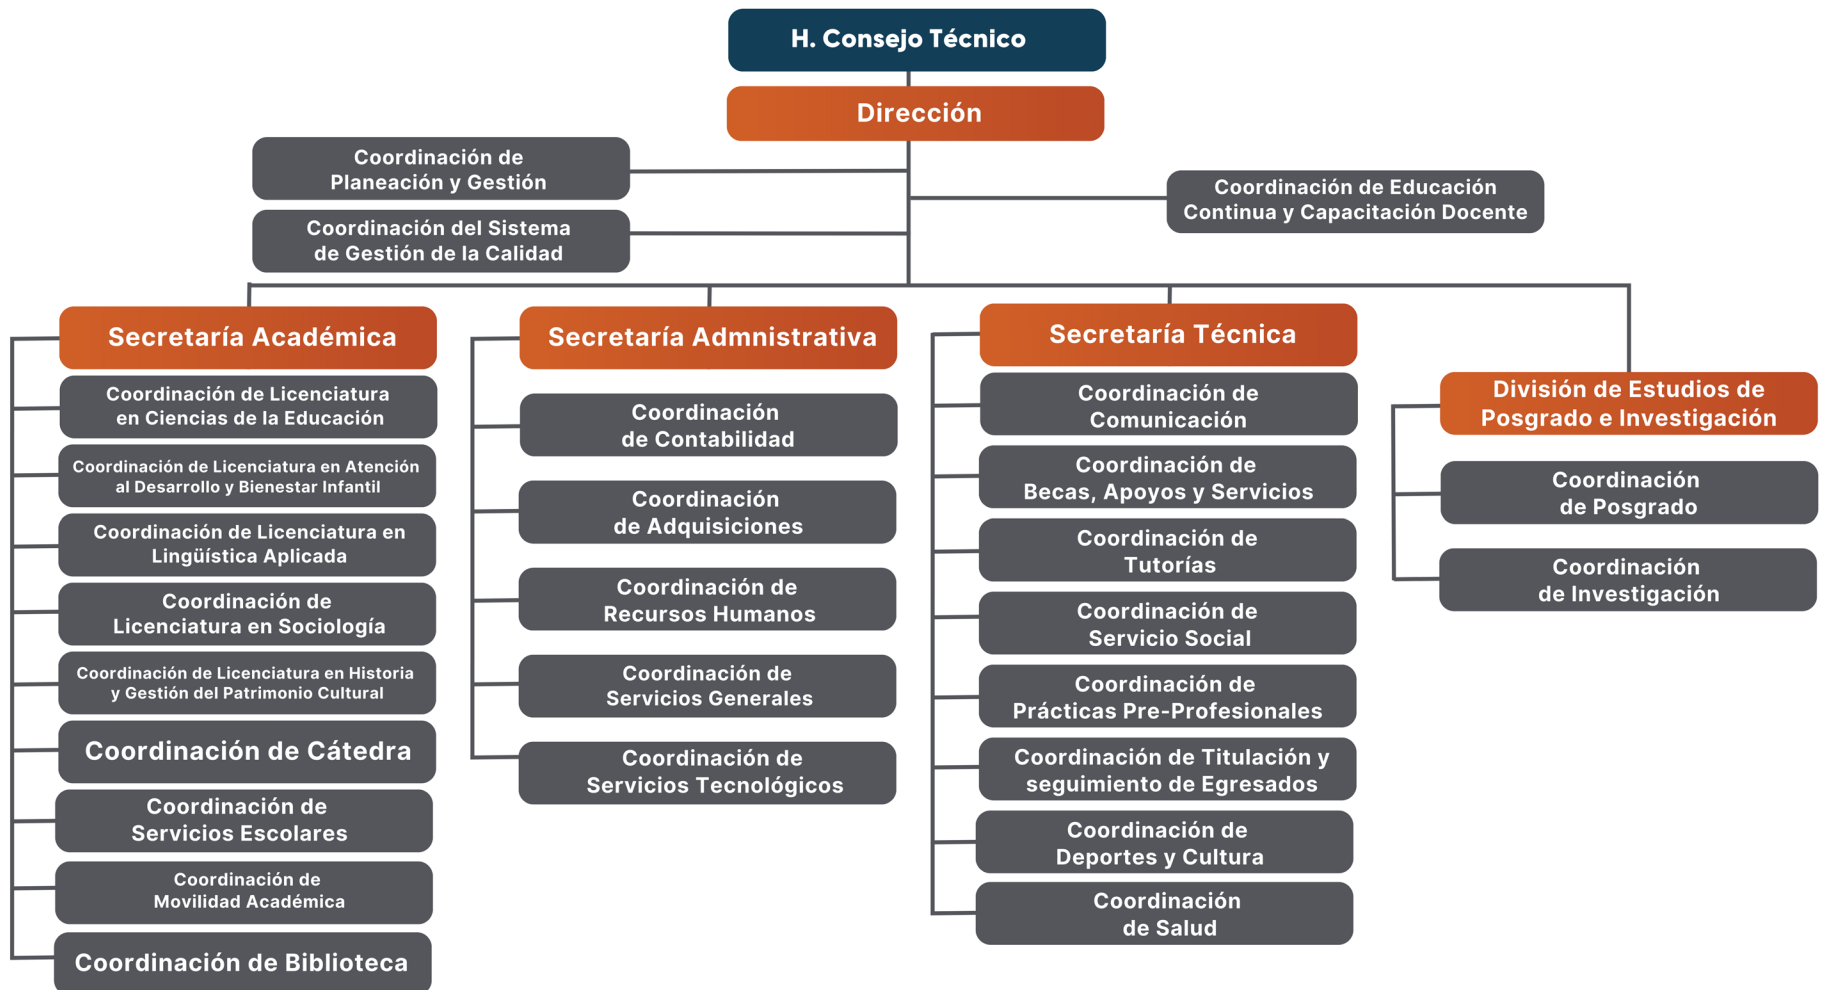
H. Consejo Técnico

Dirección

Coordinación de Planeación y Gestión

Coordinación del Sistema de Gestión de la Calidad

Coordinación de Educación Continua y Capacitación Docente

Secretaría Académica

Coordinación de Licenciatura en Ciencias de la Educación

Coordinación de Licenciatura en Atención al Desarrollo y Bienestar Infantil

Coordinación de Licenciatura en Lingüística Aplicada

Coordinación de Licenciatura en Sociología

Coordinación de Licenciatura en Historia y Gestión del Patrimonio Cultural

Coordinación de Cátedra

Coordinación de Servicios Escolares

Coordinación de Movilidad Académica

Coordinación de Biblioteca

Secretaría Admnistrativa

Coordinación de Contabilidad

Coordinación de Adquisiciones

Coordinación de Recursos Humanos

Coordinación de Servicios Generales

Coordinación de Servicios Tecnológicos

Secretaría Técnica

Coordinación de Comunicación

Coordinación de Becas, Apoyos y Servicios

Coordinación de Tutorías

Coordinación de Servicio Social

Coordinación de Prácticas Pre-Profesionales

Coordinación de Titulación y seguimiento de Egresados

Coordinación de Deportes y Cultura

Coordinación de Salud

División de Estudios de Posgrado e Investigación

Coordinación de Posgrado

Coordinación de Investigación